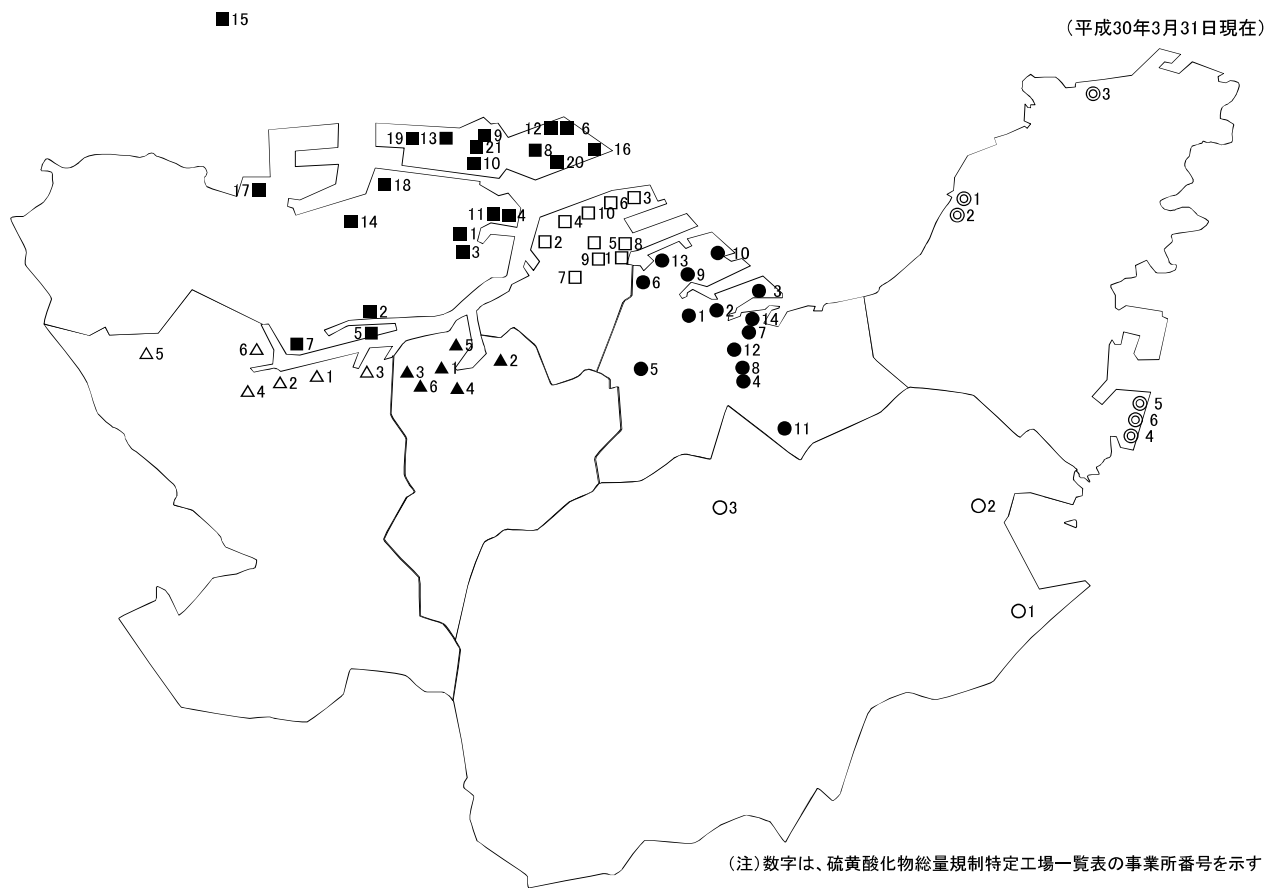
15

（平成30年3月31日現在）

3

19 13 9
21
10

12 6
8
20
16

17
18
14

11 4
1
3

6 3
4 10
2
5 8
9 1
7

1
2

13
10
9
6
3
2
1
14
7
12
8
4
5
11

2
5
6 7
5
6
1
3
2
4
5
2
3
1
6
4

5
6
4

3
2
1

（注）数字は、硫黄酸化物総量規制特定工場一覧表の事業所番号を示す